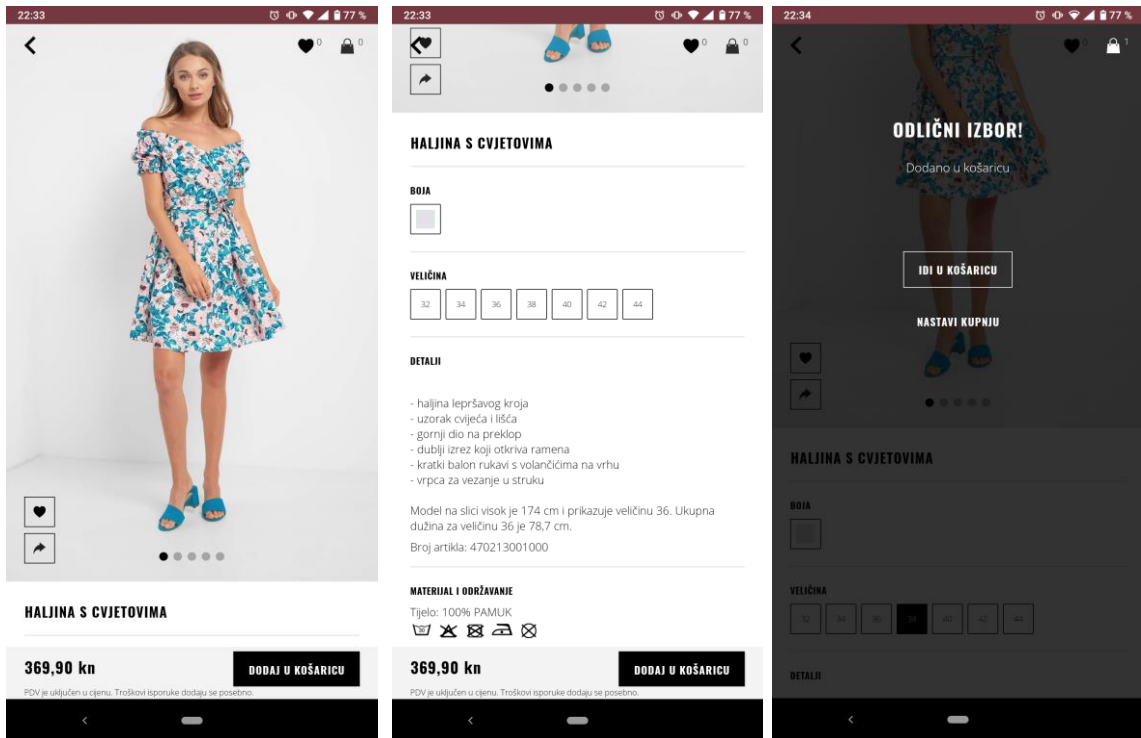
22:33

77 %

0 0

HALJINA S CVJETOVIMA

369,90 kn

DODAJ U KOŠARICU

PDV je uključen u cijenu. Troškovi isporuke dodaju se posebno.

22:33

77 %

0 0

HALJINA S CVJETOVIMA

BOJA

VELIČINA

32 34 36 38 40 42 44

DETALJI

- haljina lepršavog kroja
- uzorak cvijeća i lišća
- gornji dio na preklop
- dublji izrez koji otkriva ramena
- kratki balon rukavi s volančićima na vrhu
- vrpca za vezanje u struku

Model na slici visok je 174 cm i prikazuje veličinu 36. Ukupna dužina za veličinu 36 je 78,7 cm.

Broj artikla: 470213001000

MATERIJAL I ODRŽAVANJE

Tijelo: 100% PAMUK

369,90 kn

DODAJ U KOŠARICU

PDV je uključen u cijenu. Troškovi isporuke dodaju se posebno.

22:34

77 %

0 1

ODLIČNI IZBOR!

Dodano u košaricu

IDI U KOŠARICU

NASTAVI KUPNJU

HALJINA S CVJETOVIMA

BOJA

VELIČINA

32 34 36 38 40 42 44

DETALJI